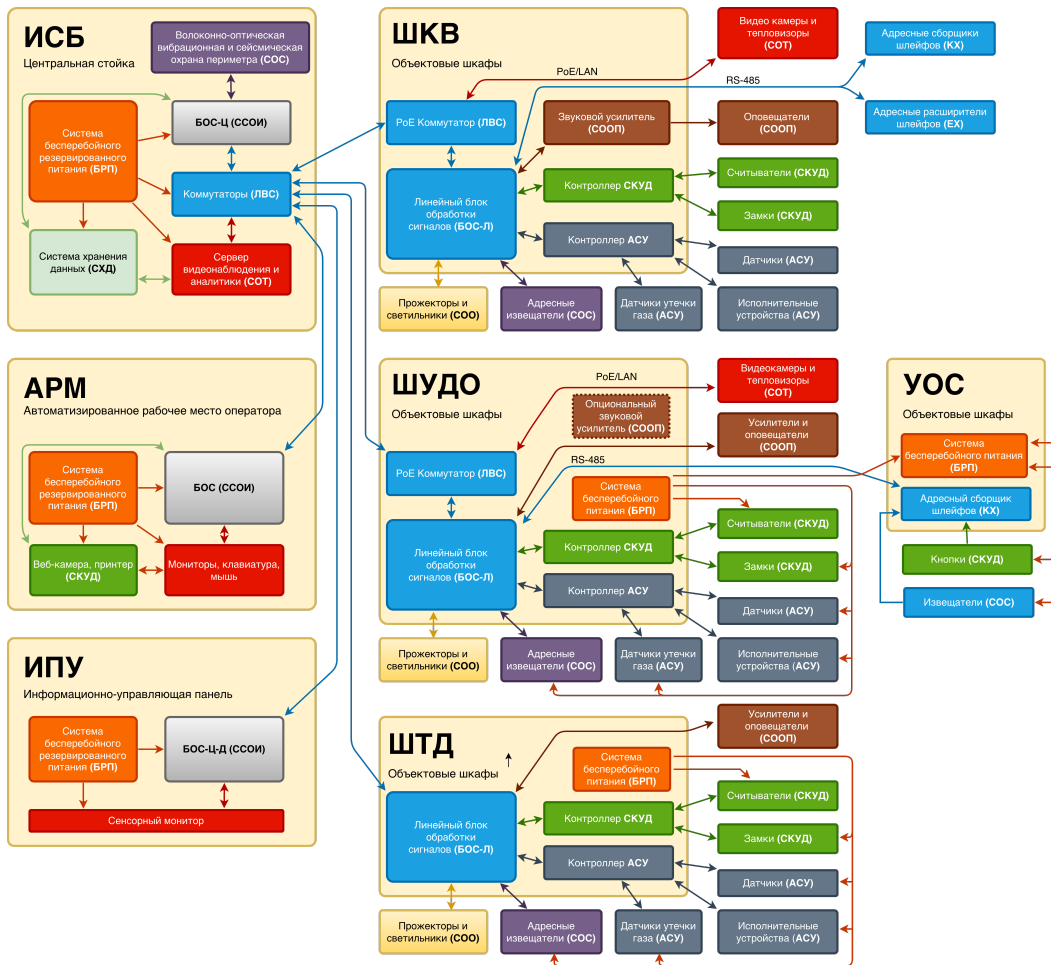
ИСБ
Центральная стойка

Волоконно-оптическая вибрационная и сейсмическая охрана периметра (СОС)

БОС-Ц (ССОИ)

Система бесперебойного резервированного питания (БРП)

Коммутаторы (ЛВС)

Система хранения данных (СХД)

Сервер видеонаблюдения и аналитики (СОТ)

ШКВ
Объектовые шкафы

PoE/LAN

Видео камеры и тепловизоры (СОТ)

RS-485

Адресные сборщики шлейфов (КХ)

Адресные расширители шлейфов (ЕХ)

PoE Коммутатор (ЛВС)

Звуковой усилитель (СООП)

Оповещатели (СООП)

Линейный блок обработки сигналов (БОС-Л)

Контроллер СКУД

Считыватели (СКУД)

Замки (СКУД)

Контроллер АСУ

Датчики (АСУ)

Прожекторы и светильники (СОО)

Адресные извещатели (СОС)

Датчики утечки газа (АСУ)

Исполнительные устройства (АСУ)

АРМ
Автоматизированное рабочее место оператора

Система бесперебойного резервированного питания (БРП)

БОС (ССОИ)

Веб-камера, принтер (СКУД)

Мониторы, клавиатура, мышь

ИПУ
Информационно-управляющая панель

Система бесперебойного резервированного питания (БРП)

БОС-Ц-Д (ССОИ)

Сенсорный монитор

ШУДО
Объектовые шкафы

PoE/LAN

Видеокамеры и тепловизоры (СОТ)

Опциональный звуковой усилитель (СООП)

Усилители и оповещатели (СООП)

RS-485

PoE Коммутатор (ЛВС)

Система бесперебойного питания (БРП)

Линейный блок обработки сигналов (БОС-Л)

Контроллер СКУД

Считыватели (СКУД)

Замки (СКУД)

Контроллер АСУ

Датчики (АСУ)

Прожекторы и светильники (СОО)

Адресные извещатели (СОС)

Датчики утечки газа (АСУ)

Исполнительные устройства (АСУ)

УОС
Объектовые шкафы

Система бесперебойного питания (БРП)

Адресный сборщик шлейфов (КХ)

Кнопки (СКУД)

Извещатели (СОС)

ШТД
Объектовые шкафы

Усилители и оповещатели (СООП)

Система бесперебойного питания (БРП)

Линейный блок обработки сигналов (БОС-Л)

Контроллер СКУД

Считыватели (СКУД)

Замки (СКУД)

Контроллер АСУ

Датчики (АСУ)

Прожекторы и светильники (СОО)

Адресные извещатели (СОС)

Датчики утечки газа (АСУ)

Исполнительные устройства (АСУ)